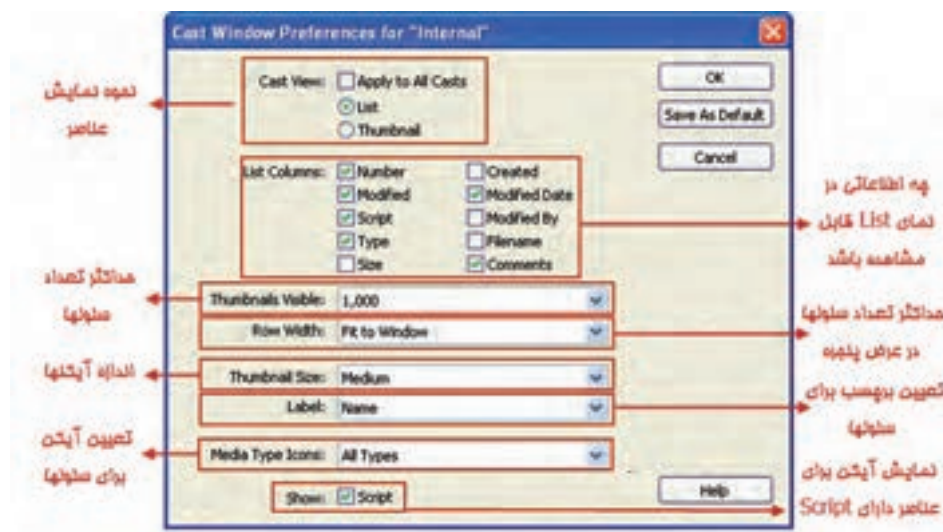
Cast Window Preferences for "Internal"

نحوه نمایش عناصر

Cast View: Apply to All Casts
List
Thumbnail

OK
Save As Default
Cancel

List Columns: Number
Modified
Script
Type
Size
Created
Modified Date
Modified By
Filename
Comments

چه اطلاعاتی در نمای List قابل مشاهده باشد

حداکثر تعداد سلولها

Thumbnails Visible: 1,000

Row Width: Fit to Window

حداکثر تعداد سلولها در عرض پنجره

اندازه آیکنها

Thumbnail Size: Medium

Label: Name

تعیین برچسب برای سلولها

تعیین آیکن برای سلولها

Media Type Icons: All Types

نمایش آیکن برای عناصر دارای Script

Show: Script

Help